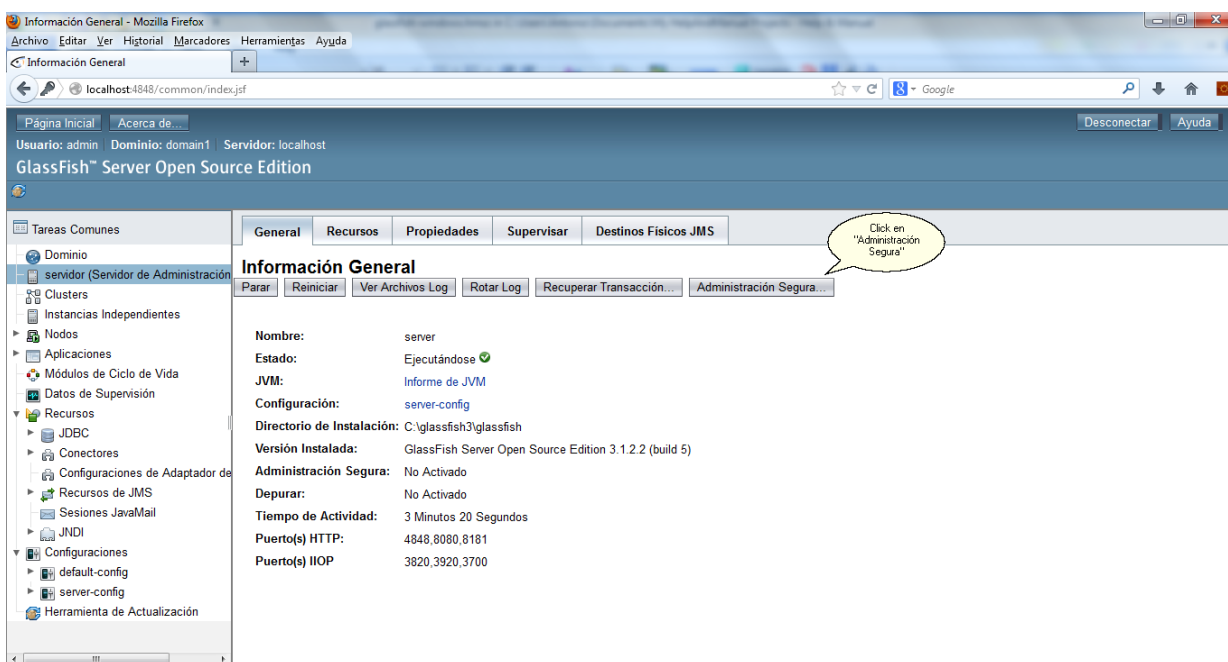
Información General - Mozilla Firefox

Archivo Editar Ver Historial Marcadores Herramientas Ayuda

Información General

localhost:4848/common/index.jsf

Google

Página Inicial Acerca de...

Desconectar Ayuda

Usuario: admin Dominio: domain1 Servidor: localhost

GlassFish™ Server Open Source Edition

Tareas Comunes

Dominio
servidor (Servidor de Administración
Clusters
Instancias Independientes
Nodos
Aplicaciones
Módulos de Ciclo de Vida
Datos de Supervisión
Recursos
JDBC
Conectores
Configuraciones de Adaptador de
Recursos de JMS
Sesiones JavaMail
JNDI
Configuraciones
default-config
server-config
Herramienta de Actualización

General Recursos Propiedades Supervisar Destinos Físicos JMS

Click en "Administración Segura"

Información General

Parar Reiniciar Ver Archivos Log Rotar Log Recuperar Transacción... Administración Segura...

| | |
|---|---|
| Nombre: | server |
| Estado: | Ejecutándose |
| JVM: | Informe de JVM |
| Configuración: | server-config |
| Directorio de Instalación: | C:\glassfish3\glassfish |
| Versión Instalada: | GlassFish Server Open Source Edition 3.1.2.2 (build 5) |
| Administración Segura: | No Activado |
| Depurar: | No Activado |
| Tiempo de Actividad: | 3 Minutos 20 Segundos |
| Puerto(s) HTTP: | 4848,8080,8181 |
| Puerto(s) IIOP | 3820,3920,3700 |